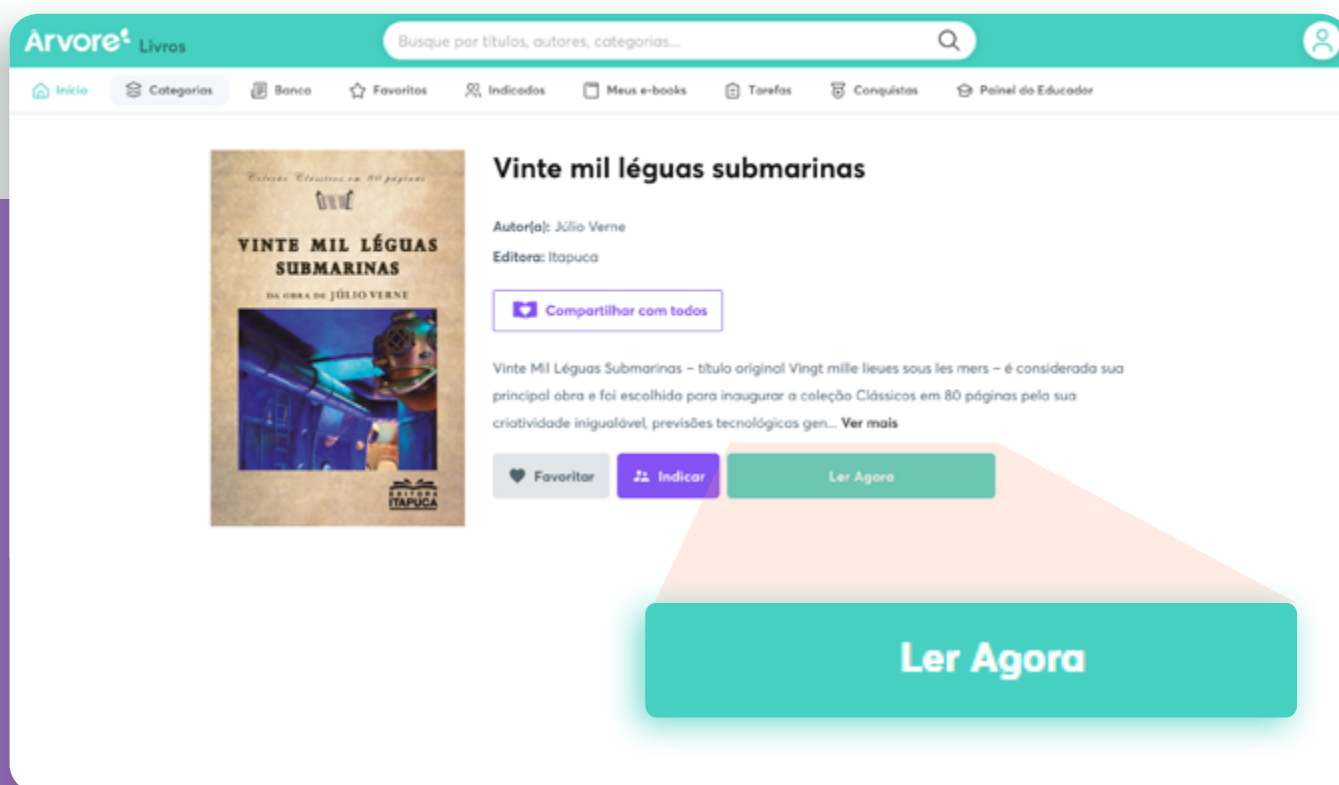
Árvore Livros

Busque por títulos, autores, categorias...

Início Categorias Banca Favoritos Indicados Meus e-books Tarefas Conquistas Painel do Educador

Coleção Clássicos em 80 páginas

VINTE MIL LÉGUAS SUBMARINAS

DA OBRA DE JÚLIO VERNE

EDITORA ITAPUCA

Vinte mil léguas submarinas

Autor(a): Júlio Verne

Editora: Itapuca

Compartilhar com todos

Vinte Mil Léguas Submarinas – título original Vingt mille lieues sous les mers – é considerada sua principal obra e foi escolhida para inaugurar a coleção Clássicos em 80 páginas pela sua criatividade inigualável, previsões tecnológicas gen... Ver mais

Favoritar Indicar Ler Agora

Ler Agora